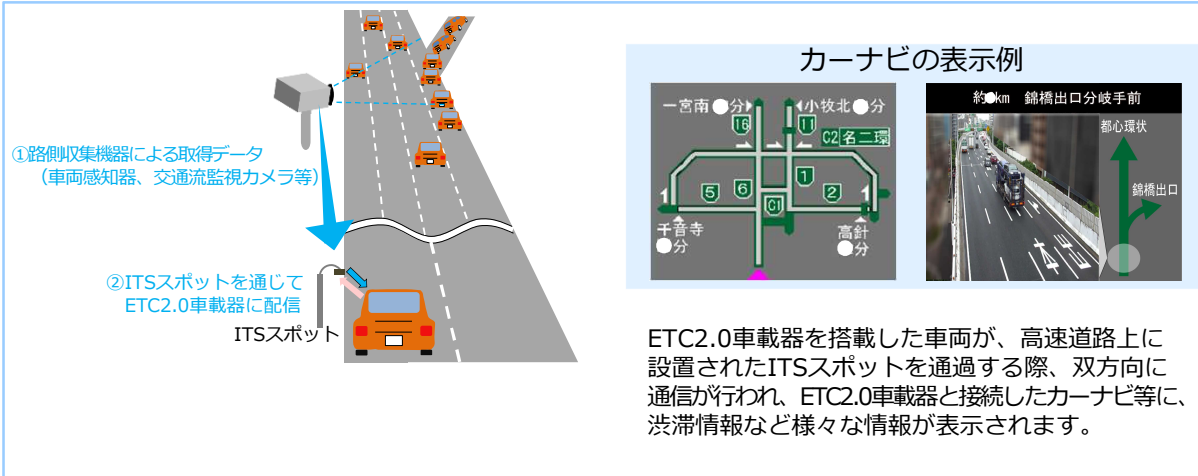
①路側収集機器による取得データ
（車両感知器、交通流監視カメラ等）

②ITSスポットを通じて
ETC2.0車載器に配信

ITSスポット

カーナビの表示例

一宮南 ●分
小牧北 ●分
16
11
C2 名二環
1
5
6
2
C1
千音寺 ●分
高針 ●分

約●km　錦橋出口分岐手前
都心環状
錦橋出口

ETC2.0車載器を搭載した車両が、高速道路上に設置されたITSスポットを通過する際、双方向に通信が行われ、ETC2.0車載器と接続したカーナビ等に、渋滞情報など様々な情報が表示されます。